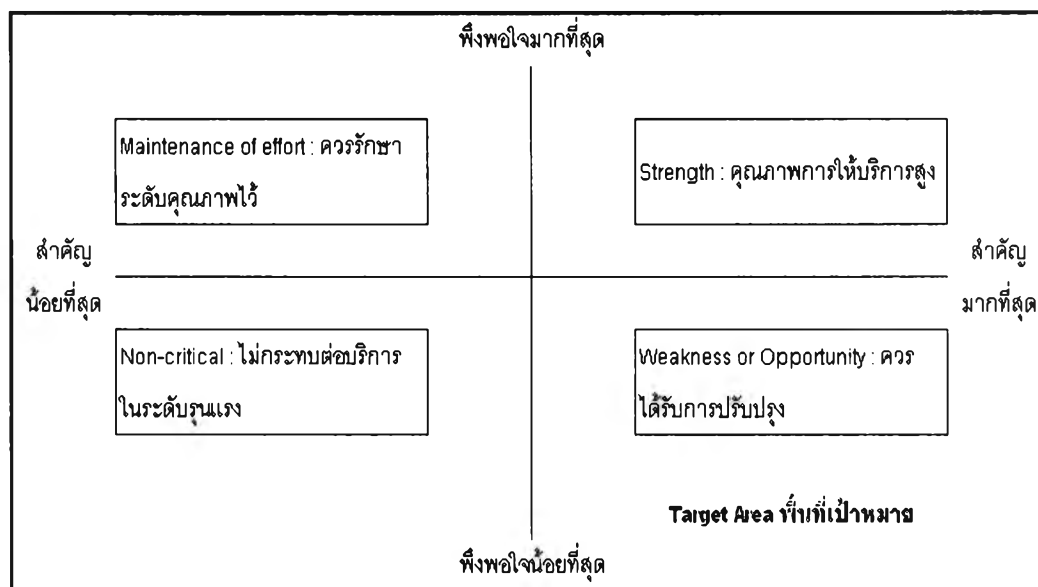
พึงพอใจมากที่สุด

Maintenance of effort : ควรรักษาระดับคุณภาพไว้

Strength : คุณภาพการให้บริการสูง

สำคัญ
น้อยที่สุด

สำคัญ
มากที่สุด

Non-critical : ไม่กระทบต่อบริการในระดับรุนแรง

Weakness or Opportunity : ควรได้รับการปรับปรุง

Target Area พื้นที่เป้าหมาย

พึงพอใจน้อยที่สุด